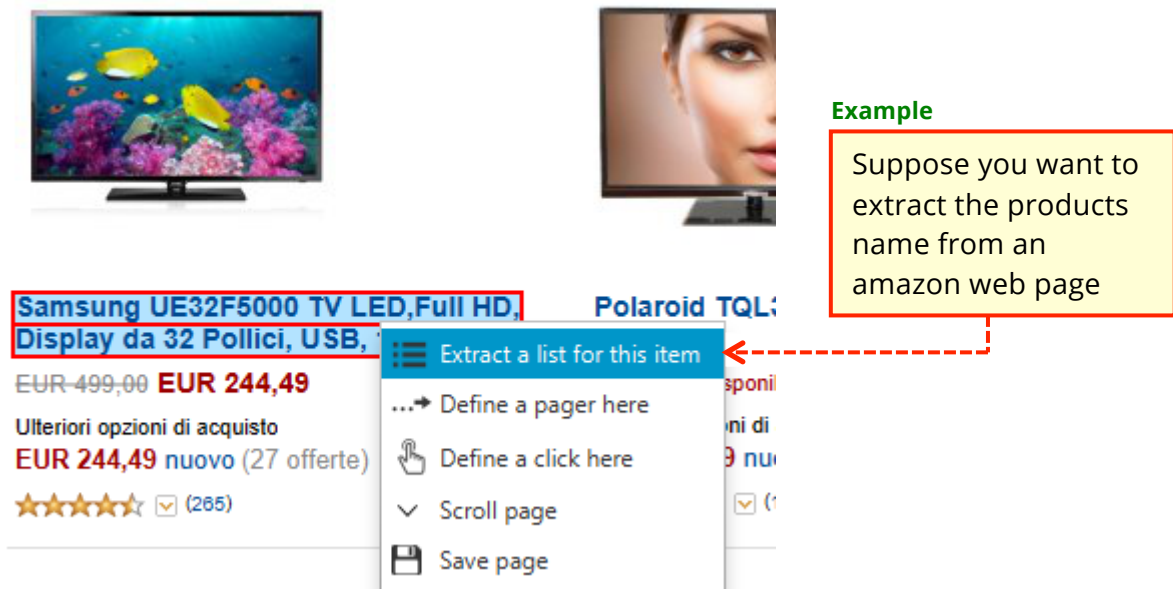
Samsung UE32F5000 TV LED,Full HD, Display da 32 Pollici, USB, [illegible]

EUR 499,00 EUR 244,49

Ulteriori opzioni di acquisto

EUR 244,49 nuovo (27 offerte)

(265)

Polaroid TQL3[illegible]

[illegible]sponi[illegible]

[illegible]ni di

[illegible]9 nuo

(1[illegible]

Extract a list for this item

Define a pager here

Define a click here

Scroll page

Save page

Example

Suppose you want to extract the products name from an amazon web page